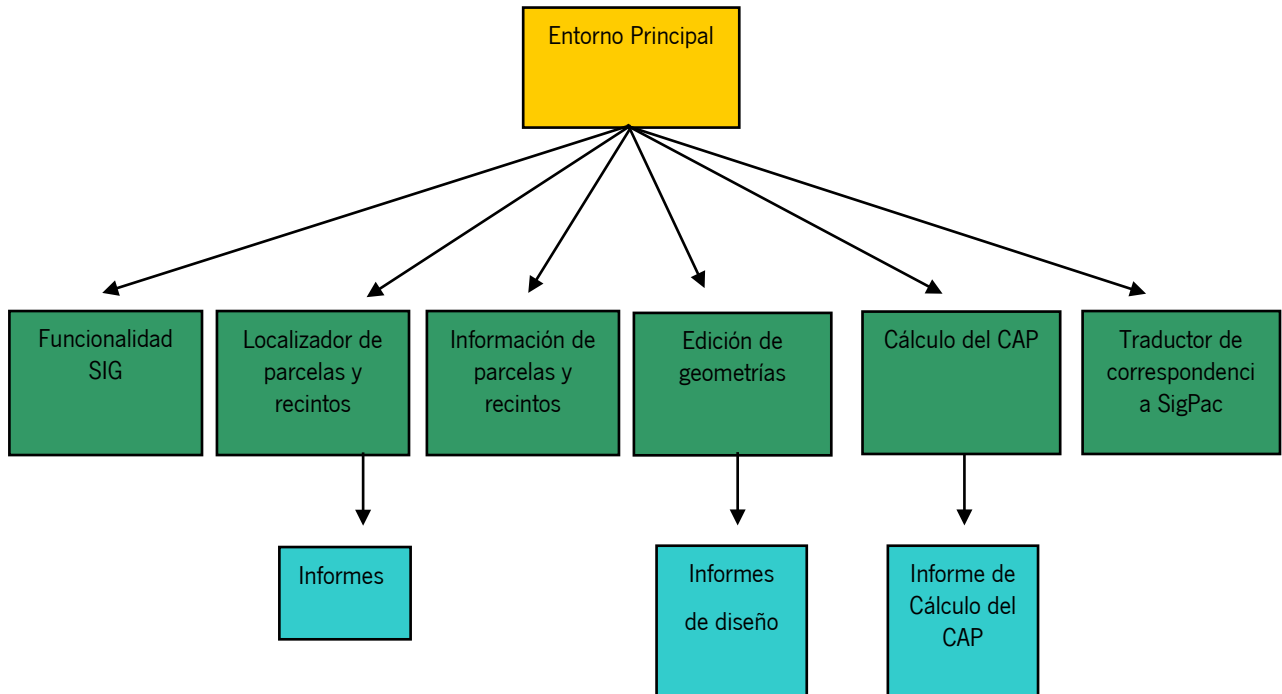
Entorno Principal

Funcionalidad SIG

Localizador de parcelas y recintos

Información de parcelas y recintos

Edición de geometrías

Cálculo del CAP

Traductor de correspondenci a SigPac

Informes

Informes de diseño

Informe de Cálculo del CAP